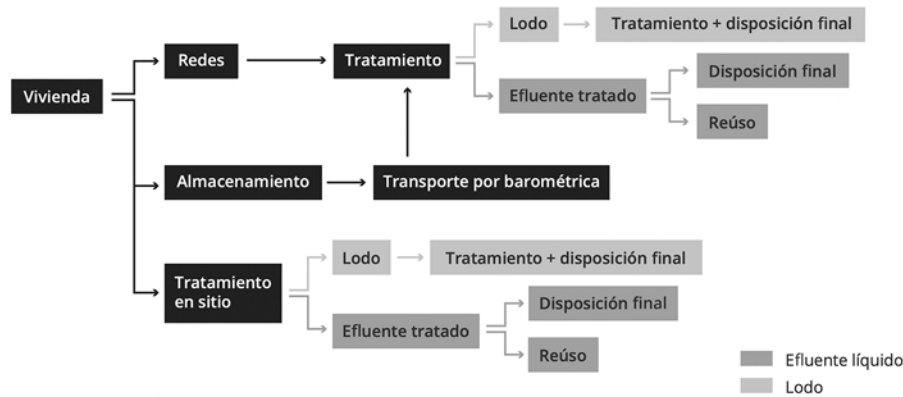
Vivienda

Redes

Tratamiento

Lodo

Tratamiento + disposición final

Efluente tratado

Disposición final

Reúso

Almacenamiento

Transporte por barométrica

Tratamiento en sitio

Lodo

Tratamiento + disposición final

Efluente tratado

Disposición final

Reúso

Efluente líquido

Lodo